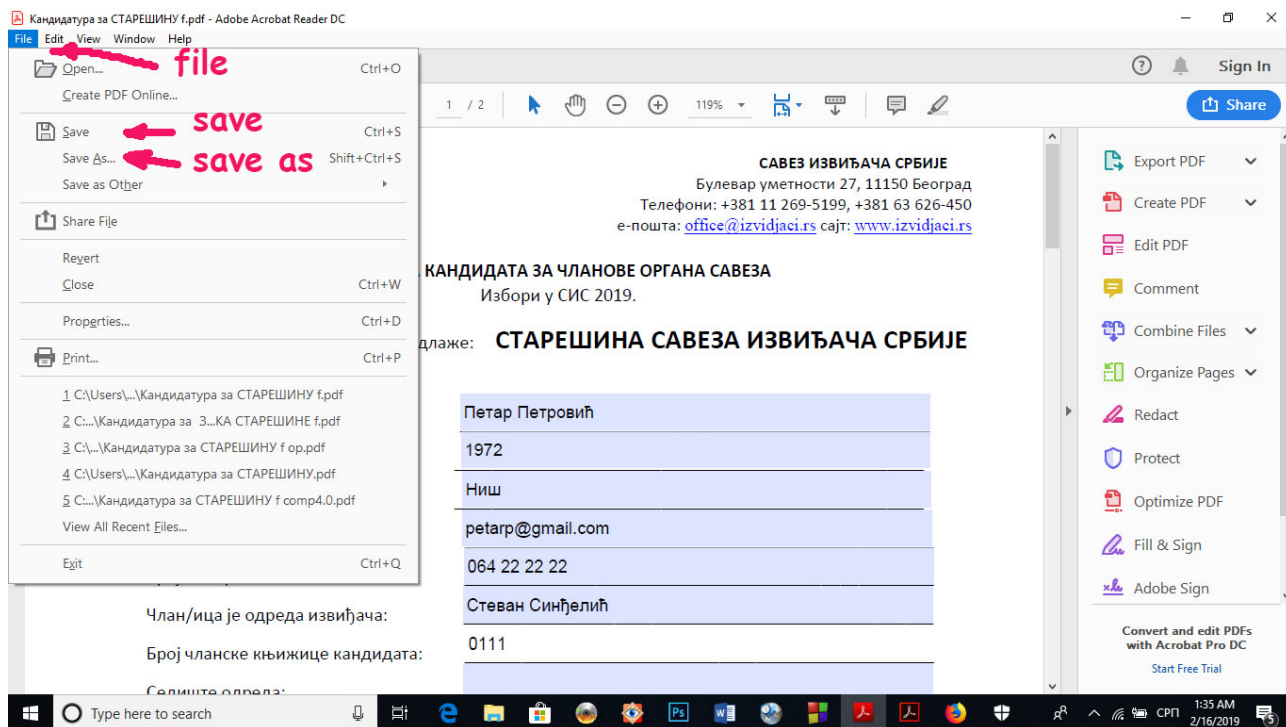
Кандидатура за СТАРЕШИНУ f.pdf - Adobe Acrobat Reader DC

File Edit View Window Help

Open... Ctrl+O
Create PDF Online...
Save Ctrl+S
Save As... Shift+Ctrl+S
Save as Other
Share File
Revert
Close Ctrl+W
Properties... Ctrl+D
Print... Ctrl+P
1 C:\Users\...\Кандидатура за СТАРЕШИНУ f.pdf
2 C:...\Кандидатура за З...КА СТАРЕШИНЕ f.pdf
3 C:\...\Кандидатура за СТАРЕШИНУ f op.pdf
4 C:\Users\...\Кандидатура за СТАРЕШИНУ.pdf
5 C:...\Кандидатура за СТАРЕШИНУ f comp4.0.pdf
View All Recent Files...
Exit Ctrl+Q

file
save
save as

Sign In
1 / 2
119%
Share

САВЕЗ ИЗВИЂАЧА СРБИЈЕ
Булевар уметности 27, 11150 Београд
Телефони: +381 11 269-5199, +381 63 626-450
е-пошта: office@izvidjaci.rs сајт: www.izvidjaci.rs

КАНДИДАТА ЗА ЧЛАНОВЕ ОРГАНА САВЕЗА
Избори у СИС 2019.

длаже: СТАРЕШИНА САВЕЗА ИЗВИЂАЧА СРБИЈЕ

| Петар Петровић |
| 1972 |
| Ниш |
| petarp@gmail.com |
| 064 22 22 22 |

Члан/ица је одреда извиђача: Стеван Синђелић
Број чланске књижице кандидата: 0111
Седиште одреда:

Export PDF
Create PDF
Edit PDF
Comment
Combine Files
Organize Pages
Redact
Protect
Optimize PDF
Fill & Sign
Adobe Sign

Convert and edit PDFs with Acrobat Pro DC
Start Free Trial

Type here to search
СРП
1:35 AM
2/16/2019